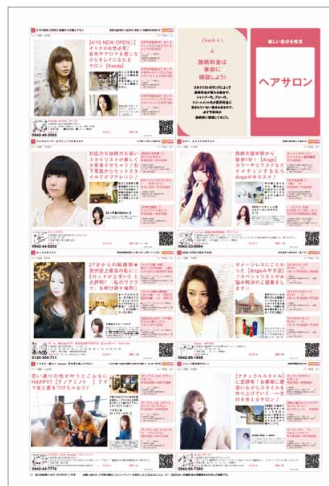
【4/10 NEW OPEN!】オトナの女性必見!表参道サロンを思い出すようなキレイになれるサロン【Amie】

0942-44-2020

Check it!
+
施術料金は事前に確認しよう!

新しい自分を発見

ヘアサロン

お肌から頭皮も若返り!スタイリストが貴方に丁寧なカウンセリングで上質なスタイルをご提案します

0942-44-0000

雰囲気と似合わせ力に定評あり!【Ange】カラー・パーマでトレンドをキャッチするならAngeがオススメ♪

0942-33-0000

37才からの髪質改善!自分史上最高の私にカット大好評!

0120-286-711

ドキドキしてくる?【Ange Ayuru】仕上げるトリートメントで憧れの艶髪に

0942-55-0000

思い通りの髪で過ごせる毎日!HAPPYに【ナノディス】でケアして美しさをつかもう!

0942-40-7779

【ナチュラル】スタイルに定評有!お客様と一緒に作るヘアスタイルで自分らしさが見つかる

0942-48-7080